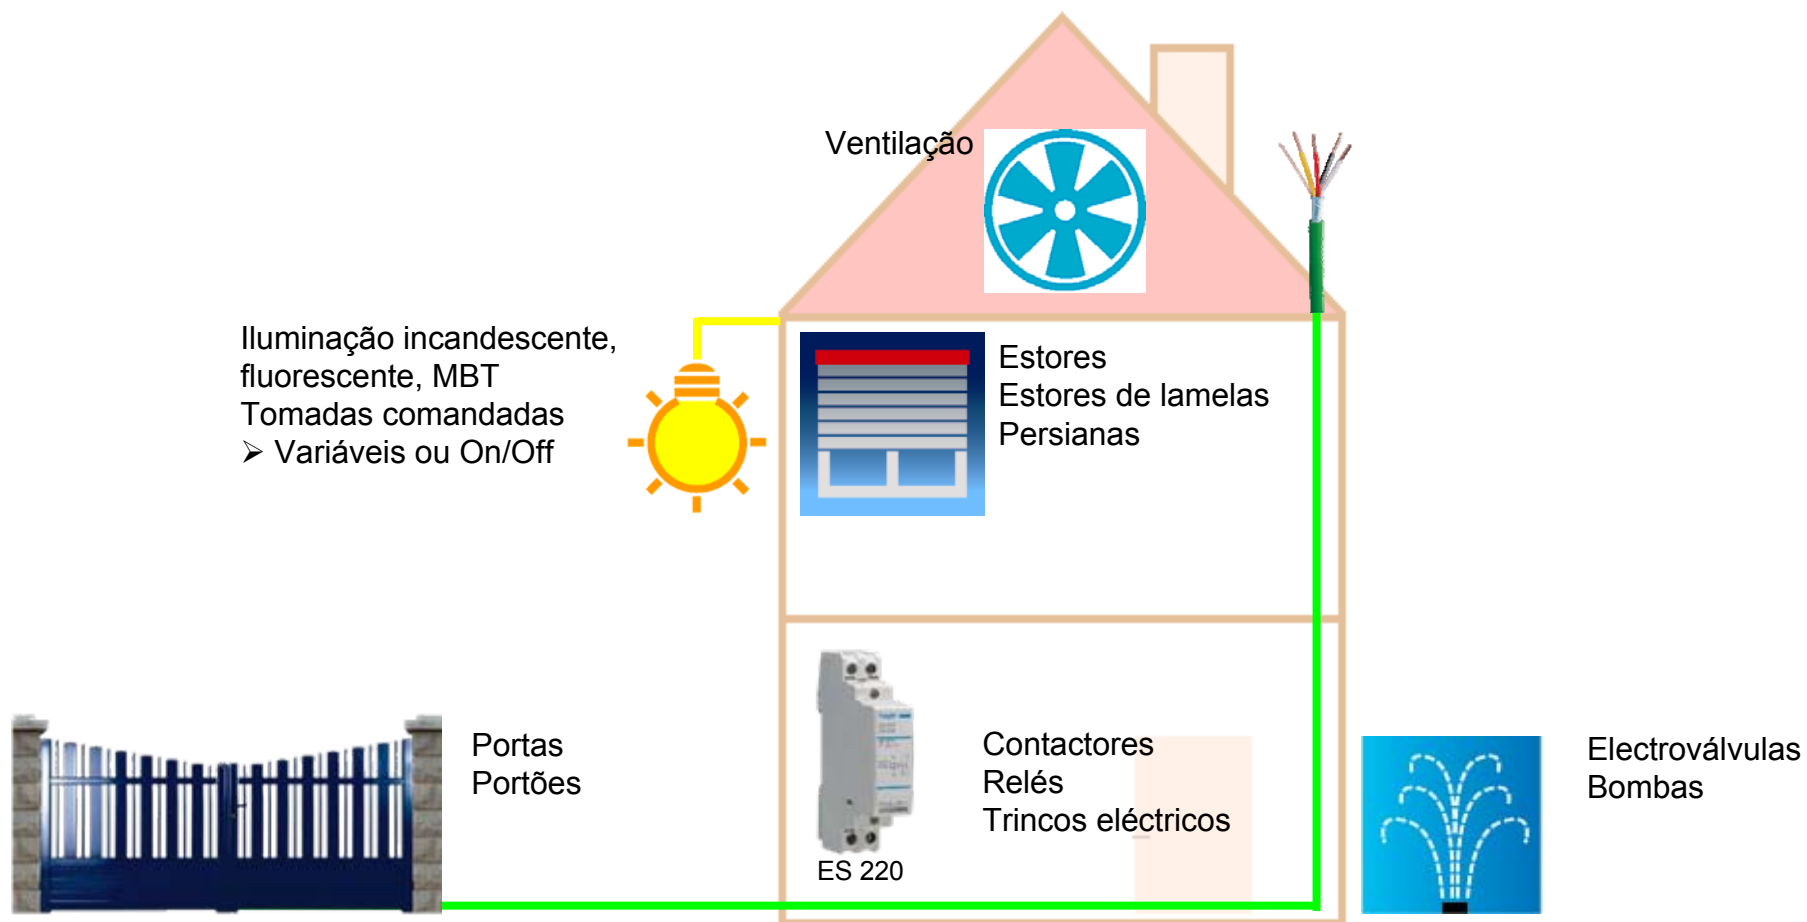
Ventilação

Iluminação incandescente, fluorescente, MBT
Tomadas comandadas
➢ Variáveis ou On/Off

Estores
Estores de lamelas
Persianas

Portas
Portões

ES 220

Contactores
Relés
Trincos eléctricos

Electroválvulas
Bombas